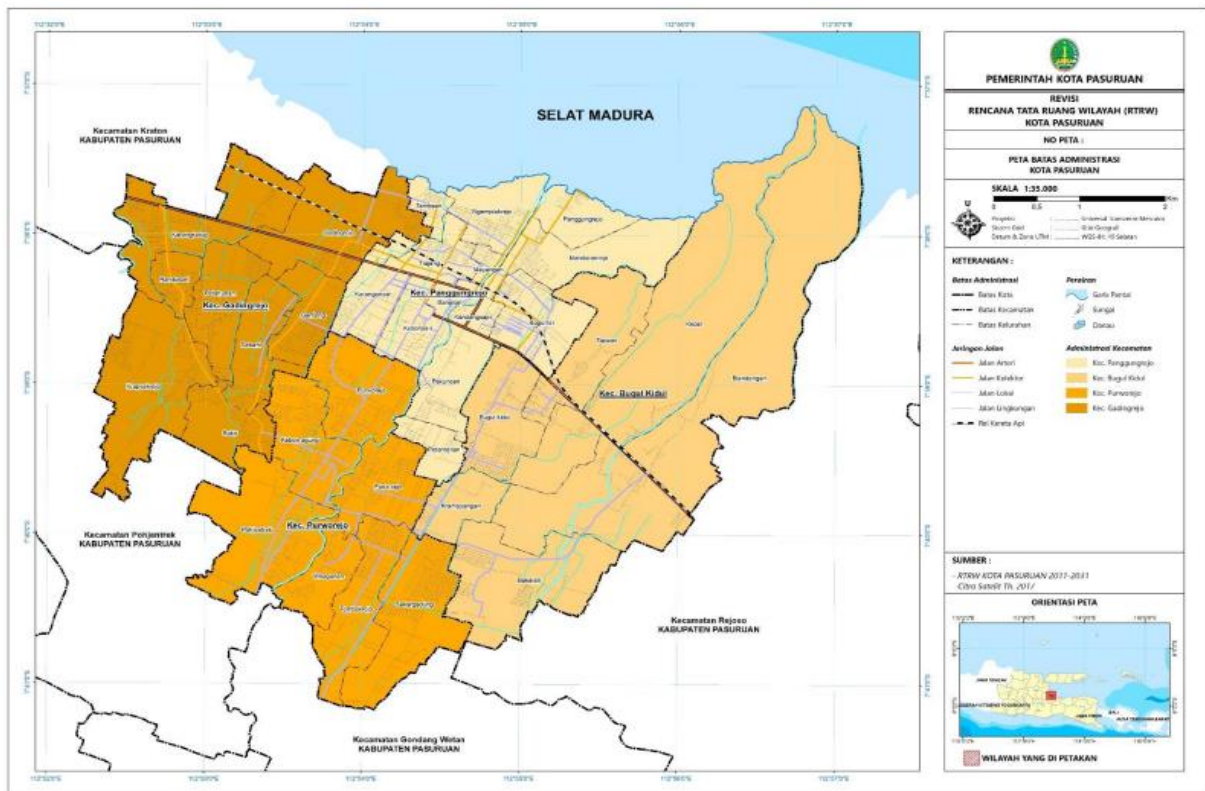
SELAT MADURA

Kecamatan Kraton
KABUPATEN PASURUAN

Kec. Gadingrejo

Kec. Panggungrejo

Kec. Bugul Kidul

Kec. Purworejo

Kecamatan Pohjentrek
KABUPATEN PASURUAN

Kecamatan Rejoso
KABUPATEN PASURUAN

Kecamatan Gondang Wetan
KABUPATEN PASURUAN

PEMERINTAH KOTA PASURUAN

REVISI
RENCANA TATA RUANG WILAYAH (RTRW)
KOTA PASURUAN

NO PETA :

PETA BATAS ADMINISTRASI
KOTA PASURUAN

SKALA 1:35.000

0 0,5 1 2 Km

KETERANGAN :

Batas Administrasi
Batas Kota
Batas Kecamatan
Batas Kelurahan

Perairan
Garis Pantai
Sungai
Danau

Jaringan Jalan
Jalan Arteri
Jalan Kolektor
Jalan Lokal
Jalan Lingkungan
Rel Kereta Api

Administrasi Kecamatan
Kec. Panggungrejo
Kec. Bugul Kidul
Kec. Purworejo
Kec. Gadingrejo

SUMBER :
- RTRW KOTA PASURUAN 2011-2031
- Citra Satelit Th. 2017

ORIENTASI PETA

WILAYAH YANG DI PETAKAN